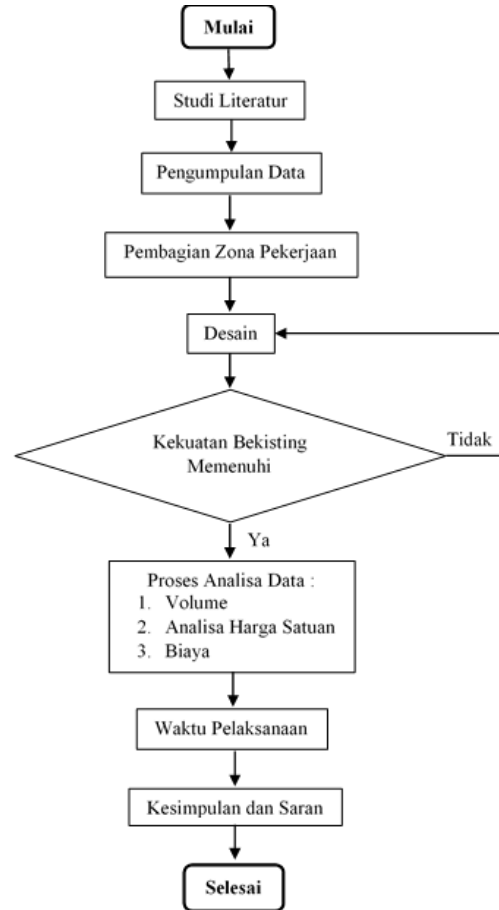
Mulai

Studi Literatur

Pengumpulan Data

Pembagian Zona Pekerjaan

Desain

Kekuatan Bekisting Memenuhi

Tidak

Ya

Proses Analisa Data :
1. Volume
2. Analisa Harga Satuan
3. Biaya

Waktu Pelaksanaan

Kesimpulan dan Saran

Selesai